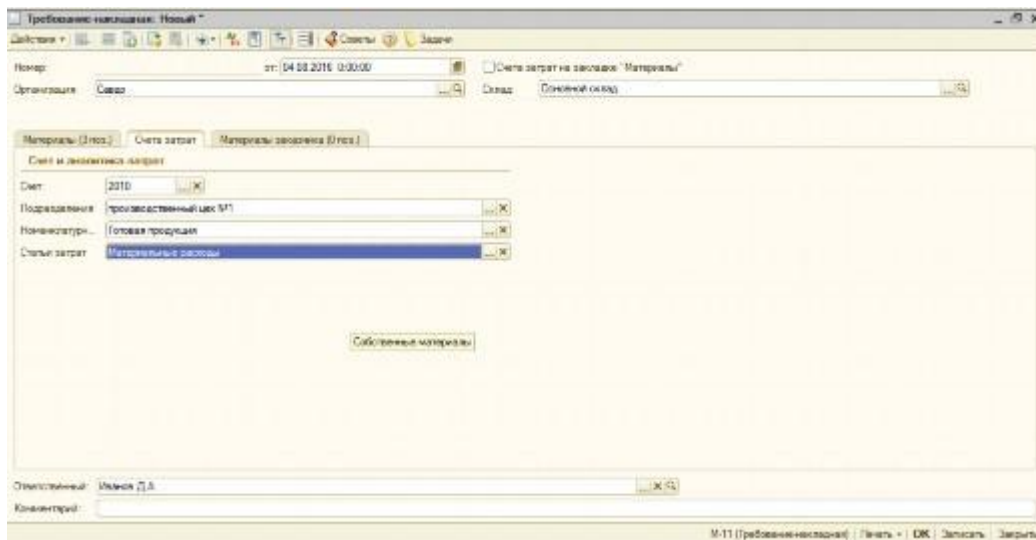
Требование-накладная: Новый *

Действия · Советы Задачи

Номер: от: 04.08.2016 0:00:00

Счета затрат на закладке "Материалы"

Организация: Савко

Склад: Основной склад

Материалы (3 поз.) | Счета затрат | Материалы заказчика (0 поз.)

Счет и аналитика затрат

Счет: 2010

Подразделение: производственный цех №1

Номенклатурн...: Готовая продукция

Статьи затрат: Материальные расходы

Собственные материалы

Ответственный: Иванов Д.А.

Комментарий:

М-11 (Требование-накладная) | Печать · | OK | Записать | Закрыть